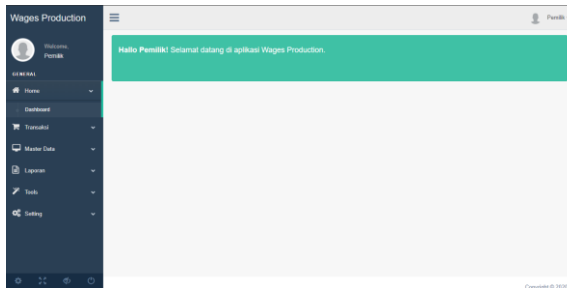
Wages Production

Welcome,
Pemilik

GENERAL

Home

Dashboard

Transaksi

Master Data

Laporan

Tools

Setting

Pemilik

**Hallo Pemilik!** Selamat datang di aplikasi Wages Production.

Copyright © 2020